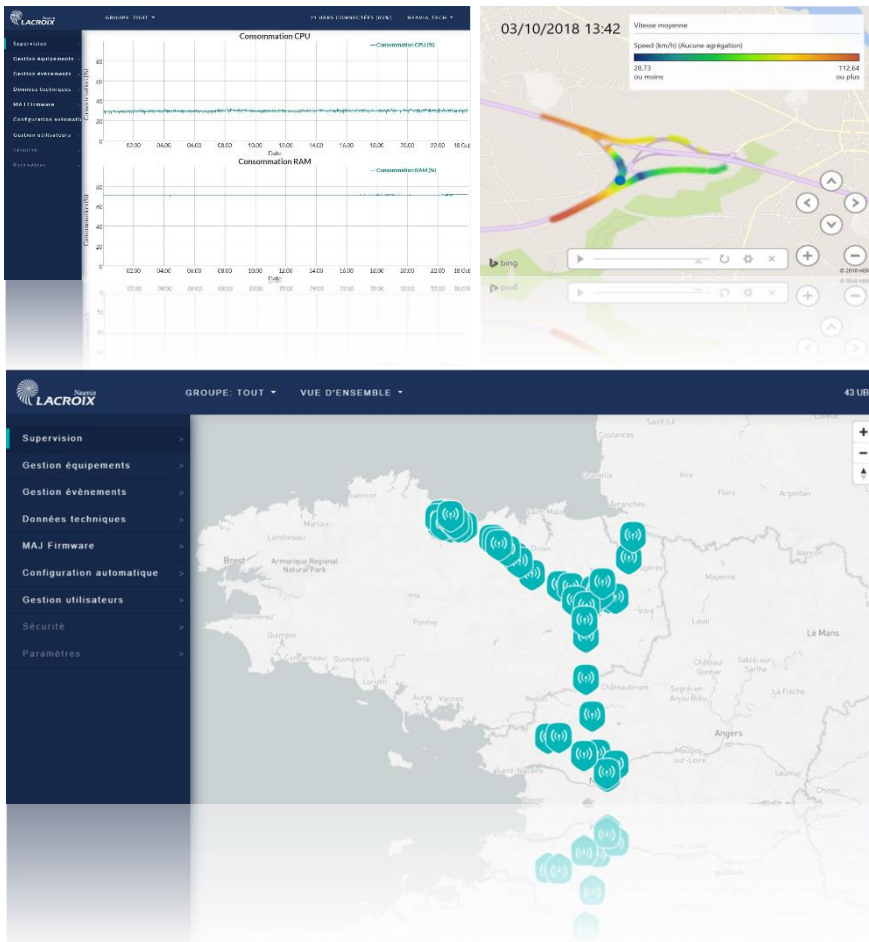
Neavia LACROIX

GROUPE: TOUT ▾

21 UBRS CONNECTÉS (85%)

NEAVIA_TECH ▾

Supervision

Gestion équipements

Gestion évènements

Données techniques

MAJ Firmware

Configuration automatique

Gestion utilisateurs

Sécurité

Paramètres

Consommation CPU

— Consommation CPU (%)

Consommation (%)

80
60
40
20
0

02:00 04:00 06:00 08:00 10:00 12:00 14:00 16:00 18:00 20:00 22:00 16 Oct

Date

Consommation RAM

— Consommation RAM (%)

Consommation (%)

80
60
40
20
0

02:00 04:00 06:00 08:00 10:00 12:00 14:00 16:00 18:00 20:00 22:00 16 Oct

Date

03/10/2018 13:42

Vitesse moyenne

Speed (km/h) (Aucune agrégation)

28,73
ou moins

112,64
ou plus

bing

© 2018 HERE

Neavia LACROIX

GROUPE: TOUT ▾

VUE D'ENSEMBLE ▾

43 UB

Supervision

Gestion équipements

Gestion évènements

Données techniques

MAJ Firmware

Configuration automatique

Gestion utilisateurs

Sécurité

Paramètres

+
−

Coutances

Saint-Lô

Granville

Avranches

Flers

Argentan

Morlaix

Landivisiau

Brest

Armorique Regional Natural Park

Dinan

Fougères

Alençon

Mayenne

Douarnenez

Quimper

Pontivy

Vitré

Laval

Le Mans

Concarneau

Quimperlé

Lorient

Auray

Vannes

Redon

Châteaubriant

Château-Gontier

Sablé-sur-Sarthe

La Flèche

Segré-en-Anjou Bleu

Angers

Saint-Nazaire

Mauges-sur-Loire

Saumur

Chinon